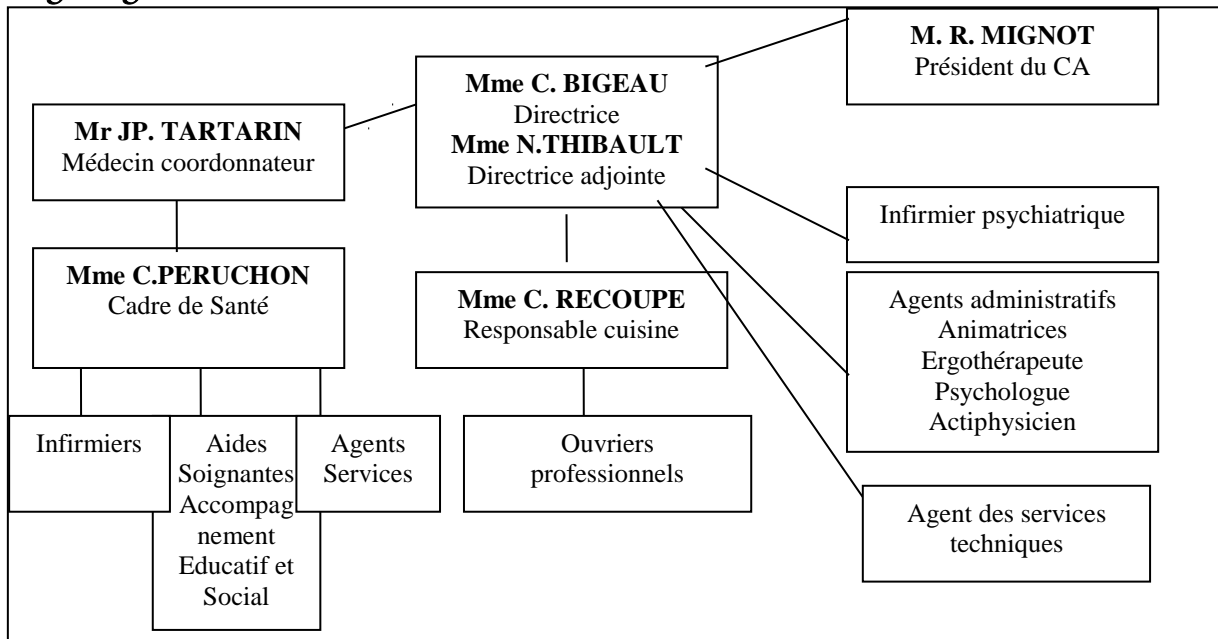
M. R. MIGNOT
Président du CA

Mme C. BIGEAU
Directrice
Mme N.THIBAULT
Directrice adjointe

Mr JP. TARTARIN
Médecin coordonnateur

Infirmier psychiatrique

Mme C.PERUCHON
Cadre de Santé

Mme C. RECOUPE
Responsable cuisine

Agents administratifs
Animatrices
Ergothérapeute
Psychologue
Actiphysicien

Infirmiers

Aides Soignantes Accompagnement Educatif et Social

Agents Services

Ouvriers professionnels

Agent des services techniques